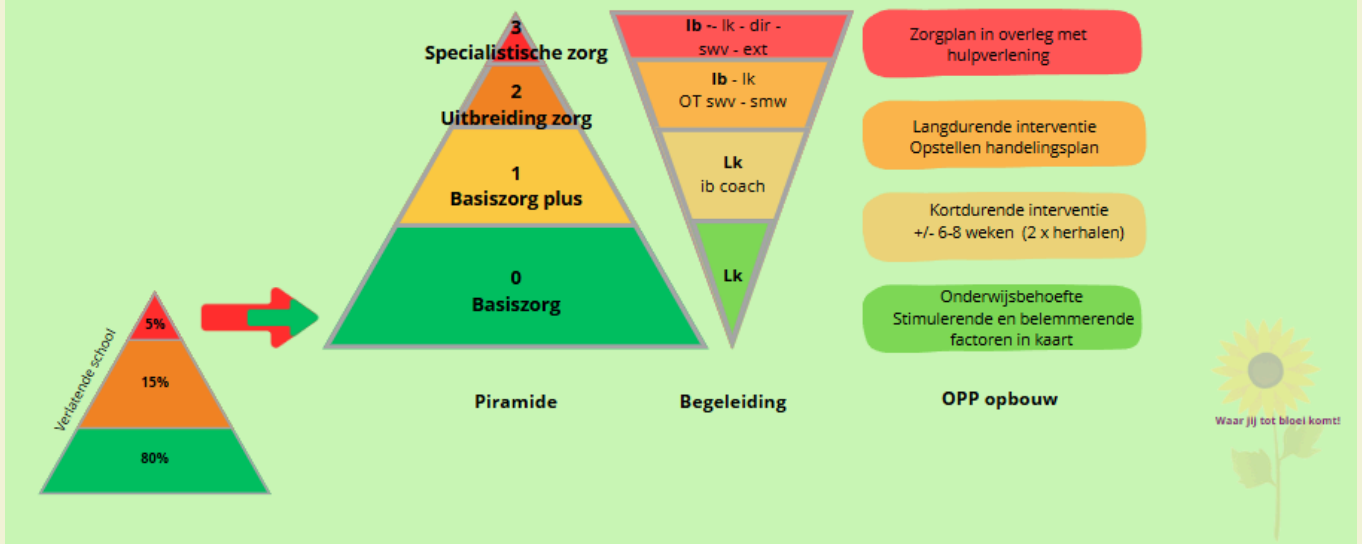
Verlatende school

5%

15%

80%

3
Specialistische zorg

2
Uitbreiding zorg

1
Basiszorg plus

0
Basiszorg

Ib -- lk - dir - swv - ext

Ib - lk
OT swv - smw

Lk
ib coach

Lk

Zorgplan in overleg met hulpverlening

Langdurende interventie
Opstellen handelingsplan

Kortdurende interventie
+/- 6-8 weken (2 x herhalen)

Onderwijsbehoefte
Stimulerende en belemmerende factoren in kaart

Piramide

Begeleiding

OPP opbouw

Waar jij tot bloei komt!